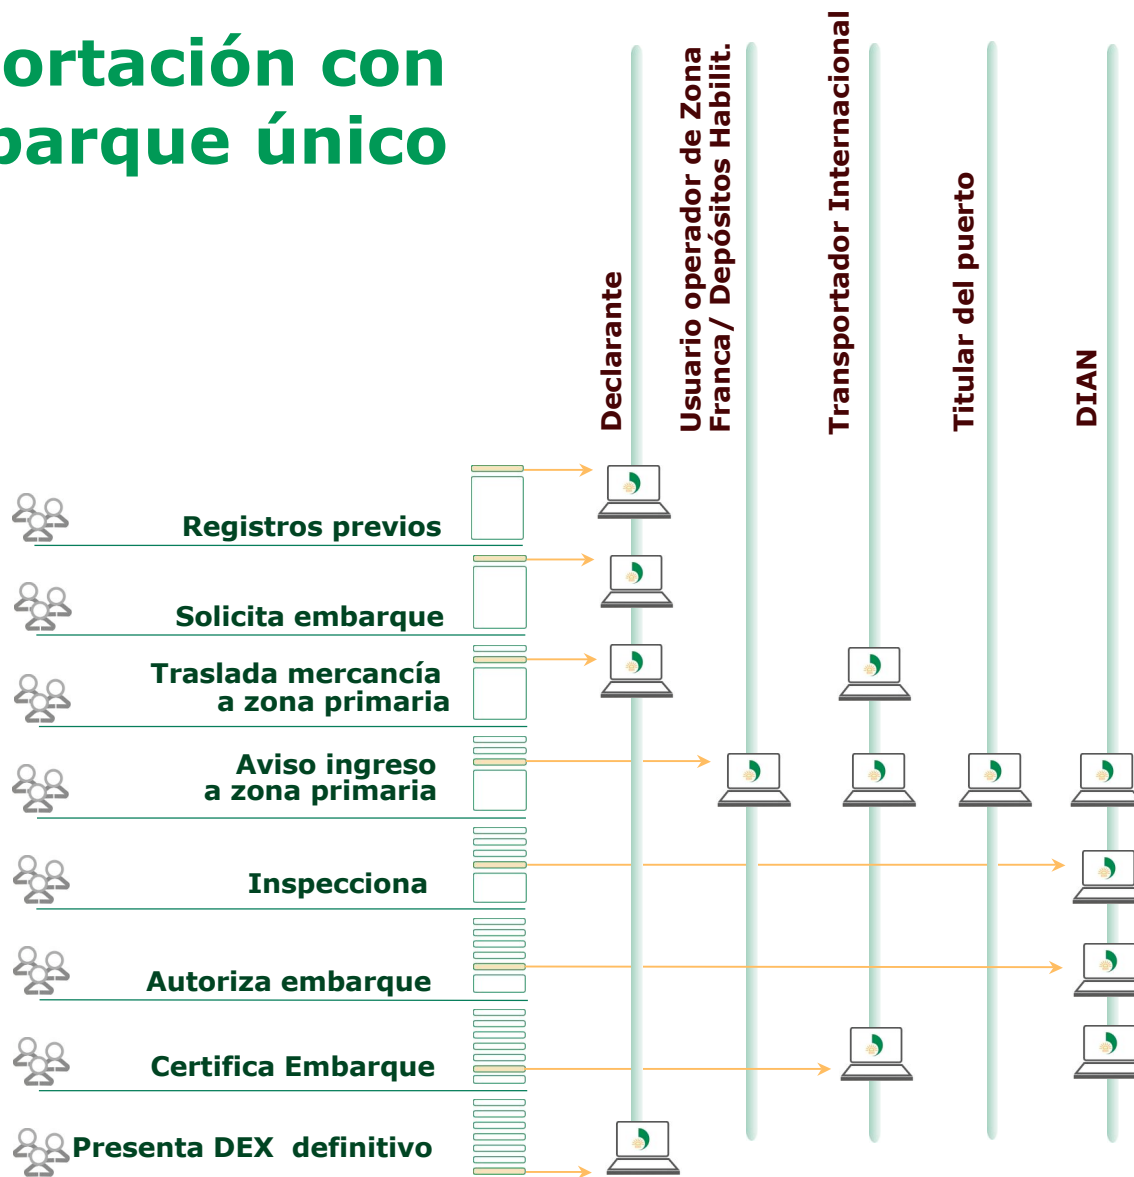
ortación con
barque único

Declarante

Usuario operador de Zona Franca/ Depósitos Habilit.

Transportador Internacional

Titular del puerto

DIAN

Registros previos

Solicita embarque

Traslada mercancía a zona primaria

Aviso ingreso a zona primaria

Inspecciona

Autoriza embarque

Certifica Embarque

Presenta DEX definitivo